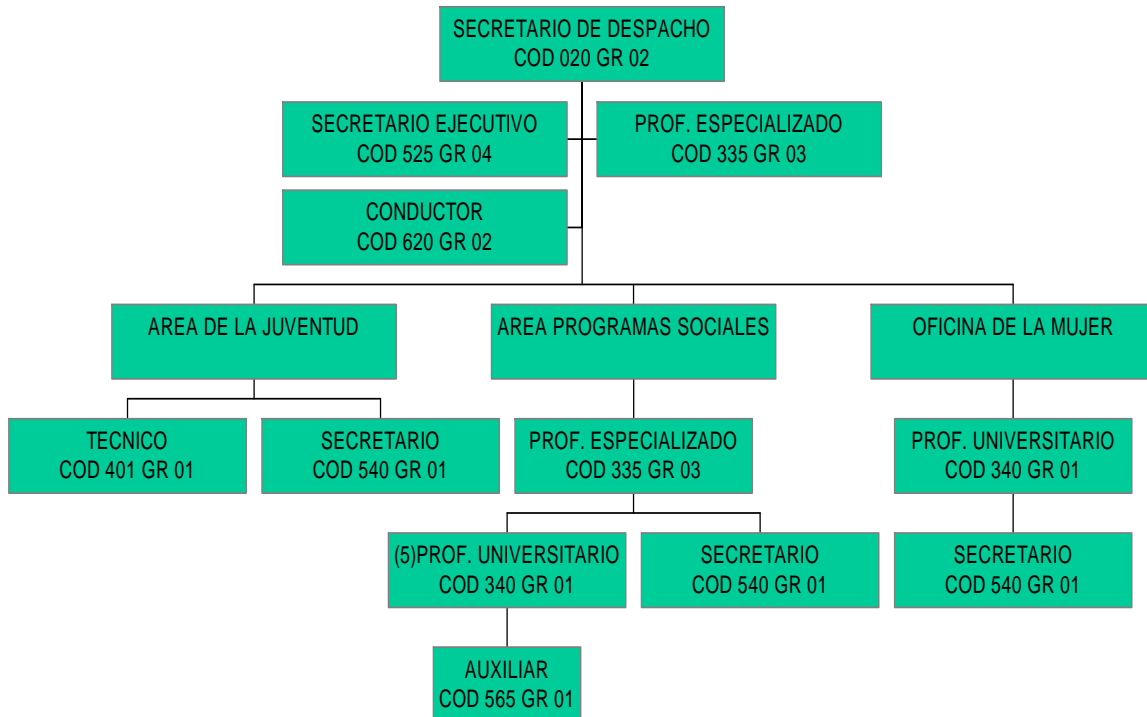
SECRETARIO DE DESPACHO
COD 020 GR 02

SECRETARIO EJECUTIVO
COD 525 GR 04

PROF. ESPECIALIZADO
COD 335 GR 03

CONDUCTOR
COD 620 GR 02

AREA DE LA JUVENTUD

AREA PROGRAMAS SOCIALES

OFICINA DE LA MUJER

TECNICO
COD 401 GR 01

SECRETARIO
COD 540 GR 01

PROF. ESPECIALIZADO
COD 335 GR 03

PROF. UNIVERSITARIO
COD 340 GR 01

(5)PROF. UNIVERSITARIO
COD 340 GR 01

SECRETARIO
COD 540 GR 01

SECRETARIO
COD 540 GR 01

AUXILIAR
COD 565 GR 01